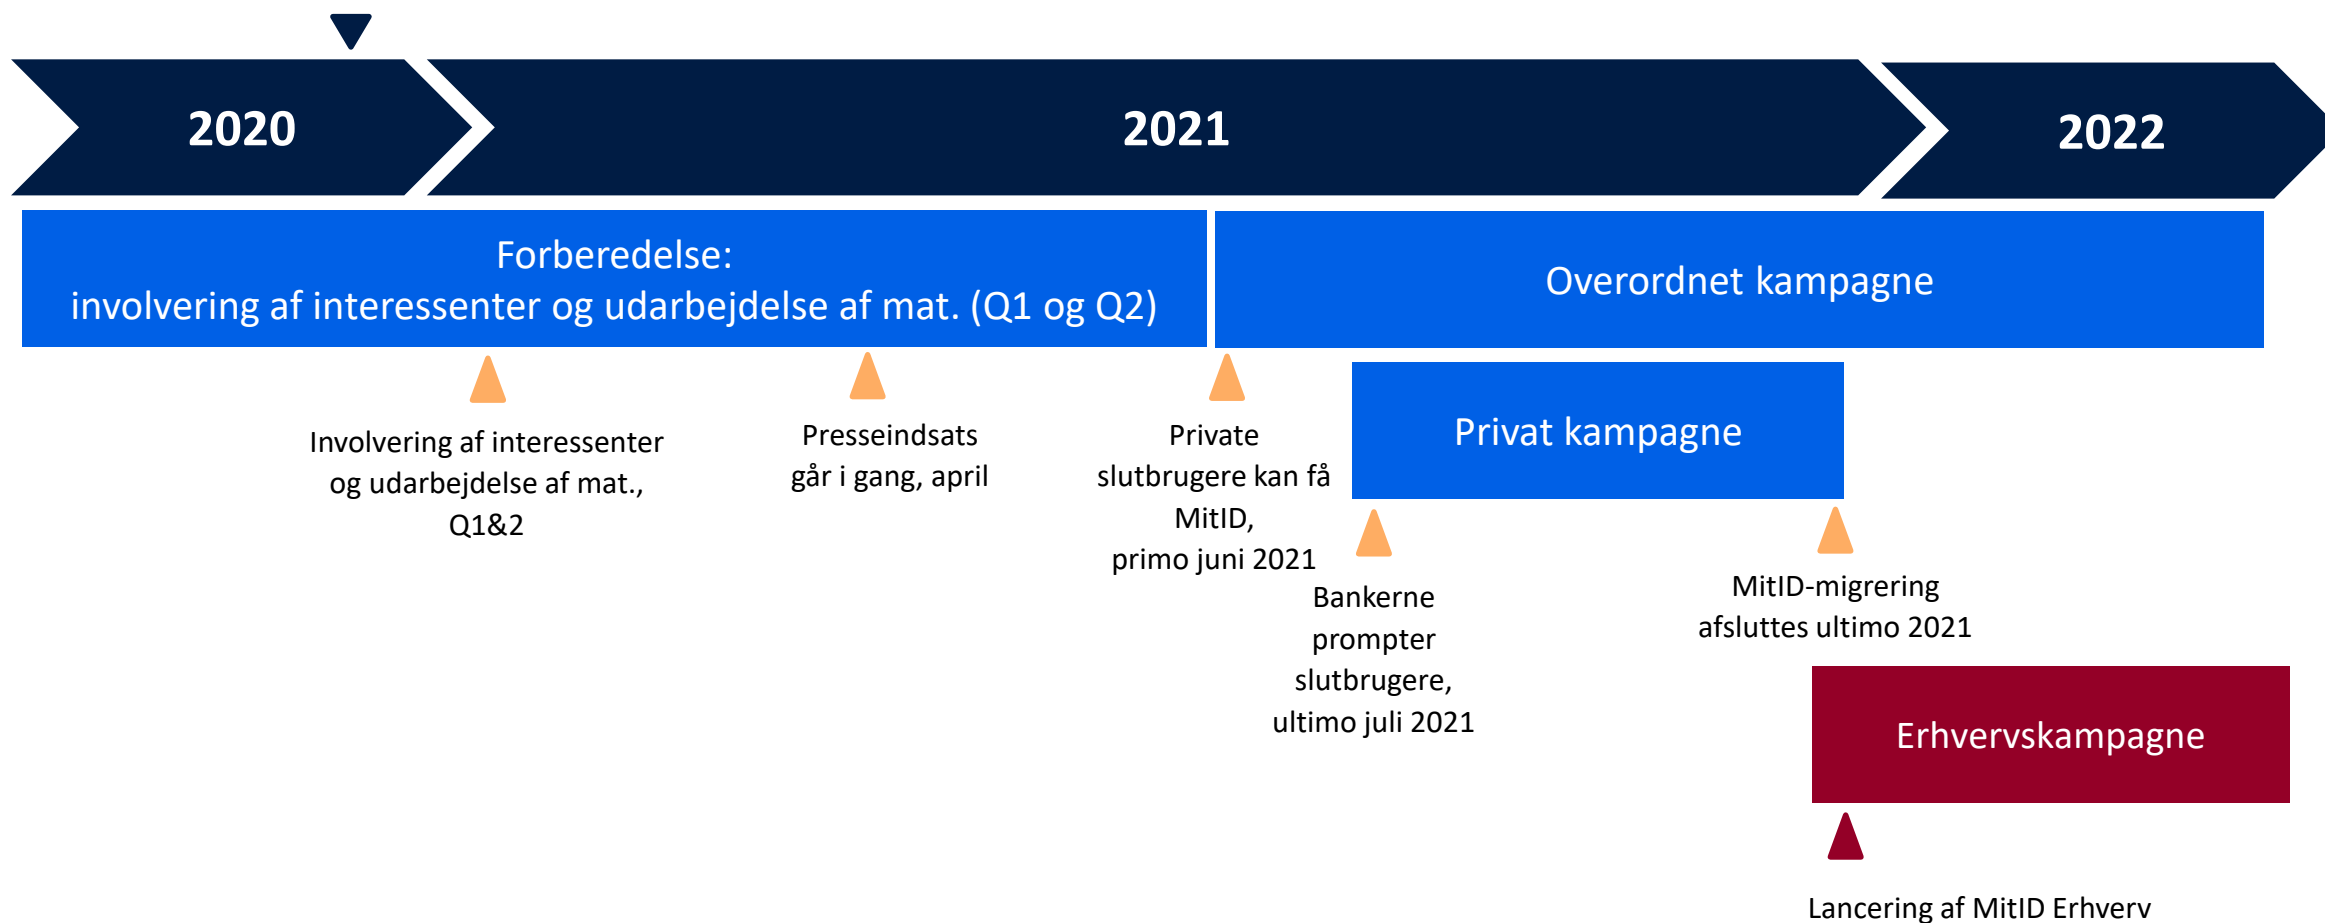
2020

2021

2022

Forberedelse:
involvering af interessenter og udarbejdelse af mat. (Q1 og Q2)

Overordnet kampagne

Involvering af interessenter og udarbejdelse af mat., Q1&2

Presseindsats går i gang, april

Private slutbrugere kan få MitID, primo juni 2021

Privat kampagne

Bankerne prompter slutbrugere, ultimo juli 2021

MitID-migrering afsluttes ultimo 2021

Erhvervskampagne

Lancering af MitID Erhverv